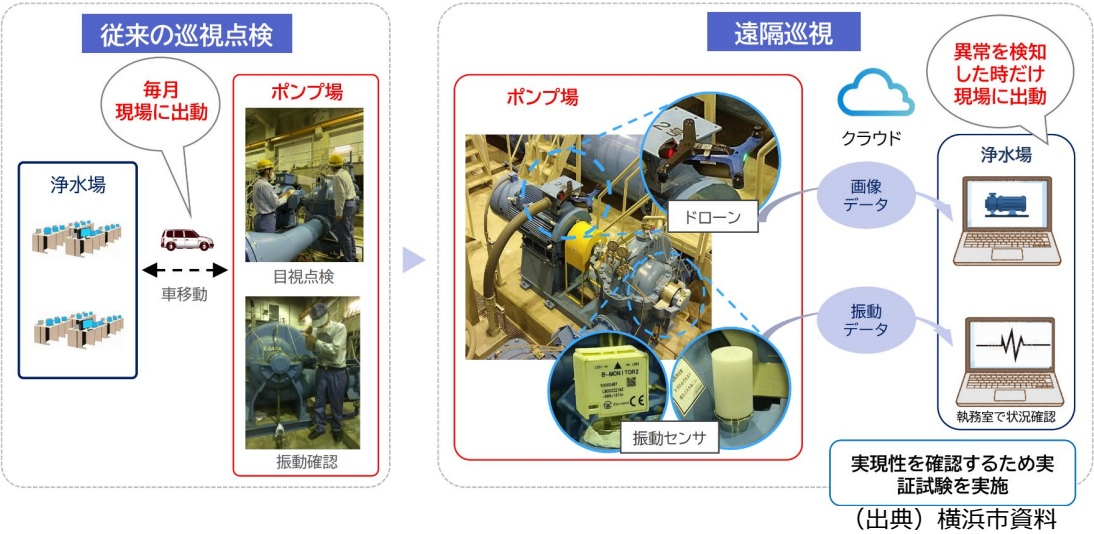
従来の巡視点検

毎月
現場に出動

浄水場

車移動

ポンプ場

目視点検

振動確認

遠隔巡視

ポンプ場

ドローン

B-MONITOR2

CE

振動センサ

クラウド

画像
データ

振動
データ

異常を検知
した時だけ
現場に出動

浄水場

執務室で状況確認

実現性を確認するため実証試験を実施

（出典）横浜市資料